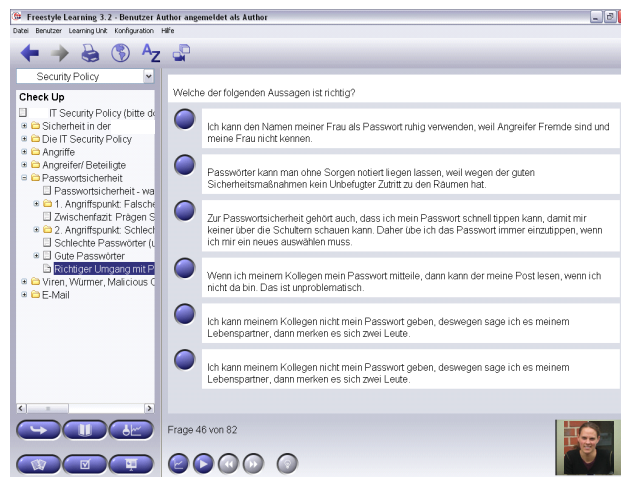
Freestyle Learning 3.2 - Benutzer Author angemeldet als Author

Datei Benutzer Learning Unit Konfiguration Hilfe

Security Policy

Check Up

IT Security Policy (bitte d
Sicherheit in der
Die IT Security Policy
Angriffe
Angreifer/ Beteiligte
Passwortsicherheit
Passwortsicherheit - wa
1. Angriffspunkt: Falsche
Zwischenfazit: Prägen S
2. Angriffspunkt: Schlech
Schlechte Passwörter (
Gute Passwörter
Richtiger Umgang mit P
Viren, Würmer, Malicious C
E-Mail

Welche der folgenden Aussagen ist richtig?

Ich kann den Namen meiner Frau als Passwort ruhig verwenden, weil Angreifer Fremde sind und meine Frau nicht kennen.

Passwörter kann man ohne Sorgen notiert liegen lassen, weil wegen der guten Sicherheitsmaßnahmen kein Unbefugter Zutritt zu den Räumen hat.

Zur Passwortsicherheit gehört auch, dass ich mein Passwort schnell tippen kann, damit mir keiner über die Schultern schauen kann. Daher übe ich das Passwort immer einzutippen, wenn ich mir ein neues auswählen muss.

Wenn ich meinem Kollegen mein Passwort mitteile, dann kann der meine Post lesen, wenn ich nicht da bin. Das ist unproblematisch.

Ich kann meinem Kollegen nicht mein Passwort geben, deswegen sage ich es meinem Lebenspartner, dann merken es sich zwei Leute.

Ich kann meinem Kollegen nicht mein Passwort geben, deswegen sage ich es meinem Lebenspartner, dann merken es sich zwei Leute.

Frage 46 von 82